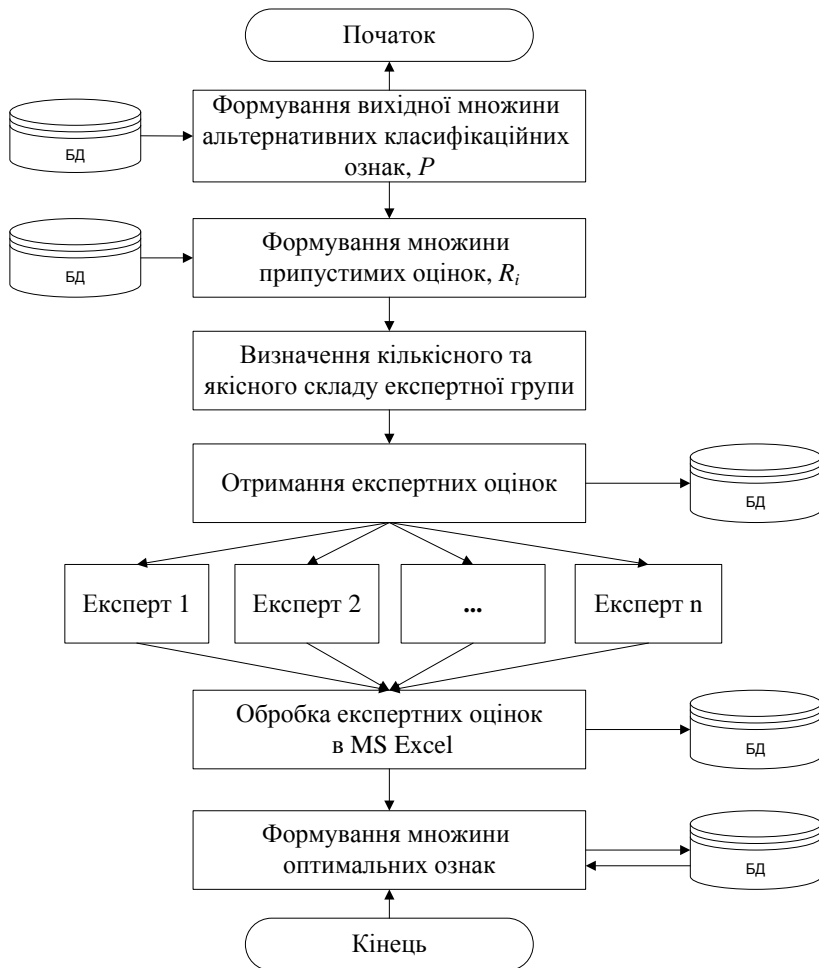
Початок

БД

Формування вихідної множини альтернативних класифікаційних ознак, $P$

БД

Формування множини припустимих оцінок, $R_i$

Визначення кількісного та якісного складу експертної групи

Отримання експертних оцінок

БД

Експерт 1

Експерт 2

...

Експерт n

Обробка експертних оцінок в MS Excel

БД

Формування множини оптимальних ознак

БД

Кінець